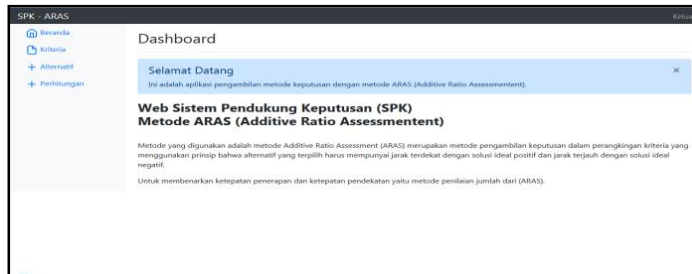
SPK - ARAS

Kelu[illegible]

Beranda
Kriteria
+ Alternatif
+ Perhitungan

Dashboard

Selamat Datang
Ini adalah aplikasi pengambilan metode keputusan dengan metode ARAS (Additive Ratio Assessment).

×

Web Sistem Pendukung Keputusan (SPK)
Metode ARAS (Additive Ratio Assessmentent)

Metode yang digunakan adalah metode Additive Ratio Assesment (ARAS) merupakan metode pengambilan keputusan dalam perangkingan kriteria yang menggunakan prinsip bahwa alternatif yang terpilih harus mempunyai jarak terdekat dengan solusi ideal positif dan jarak terjauh dengan solusi ideal negatif.

Untuk membenarkan ketepatan penerapan dan ketepatan pendekatan yaitu metode penilaian jumlah dari (ARAS).